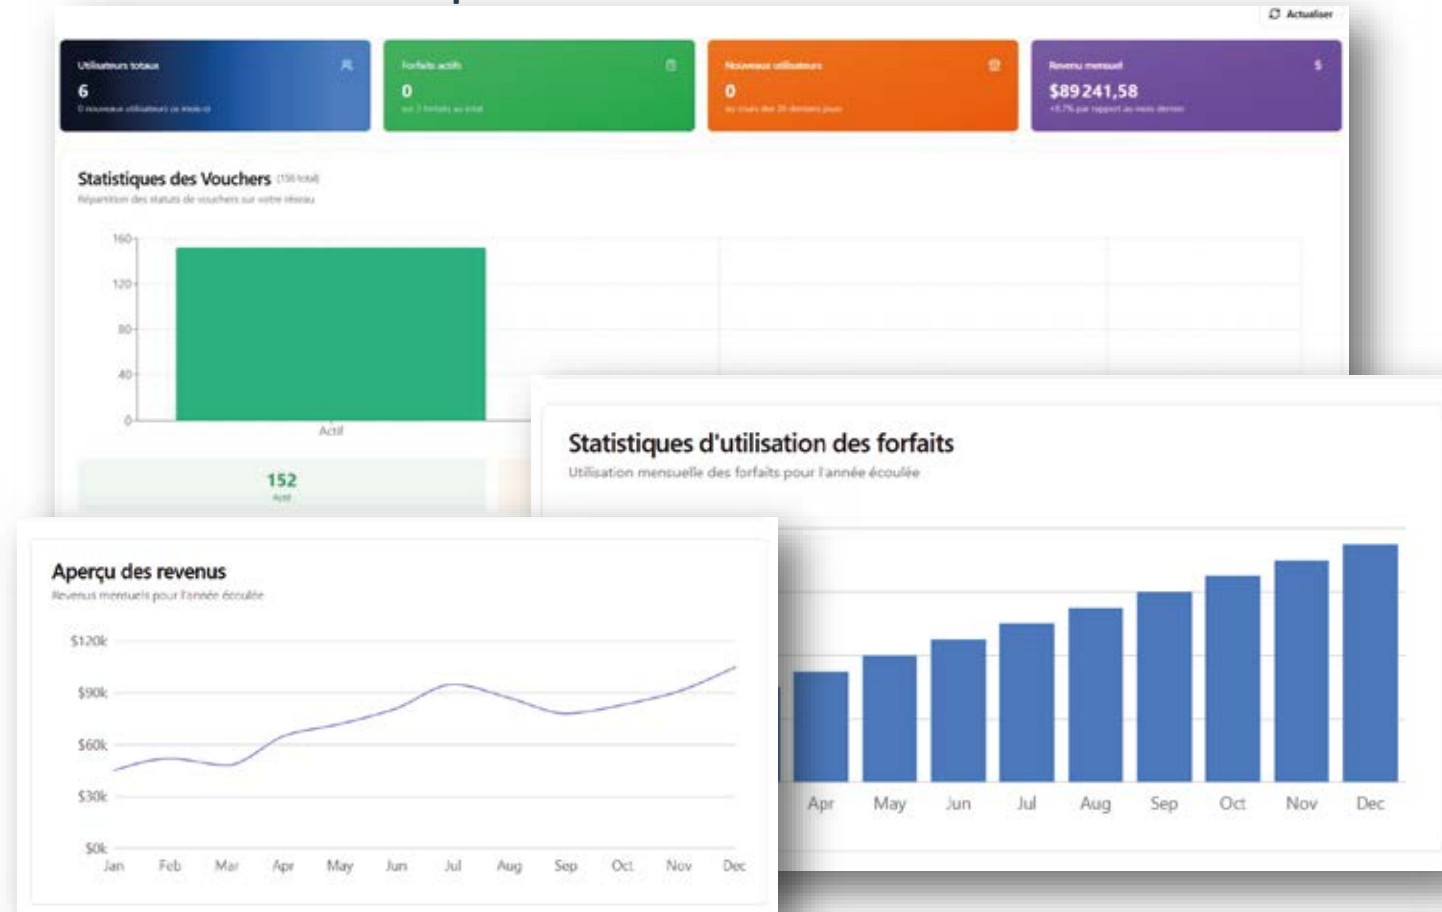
Actualiser

Utilisateurs totaux
6
0 nouveaux utilisateurs ce mois-ci

Forfaits actifs
0
sur 7 forfaits au total

Nouveaux utilisateurs
0
au cours des 30 derniers jours

Revenu mensuel
$
$89 241,58
+8.7% par rapport au mois dernier

Statistiques des Vouchers (156 total)
Répartition des statuts de vouchers sur votre réseau

160
120
80
40
0
Actif

152
Actif

Statistiques d'utilisation des forfaits
Utilisation mensuelle des forfaits pour l'année écoulée

Apr May Jun Jul Aug Sep Oct Nov Dec

Aperçu des revenus
Revenus mensuels pour l'année écoulée

$120k
$90k
$60k
$30k
$0k
Jan Feb Mar Apr May Jun Jul Aug Sep Oct Nov Dec